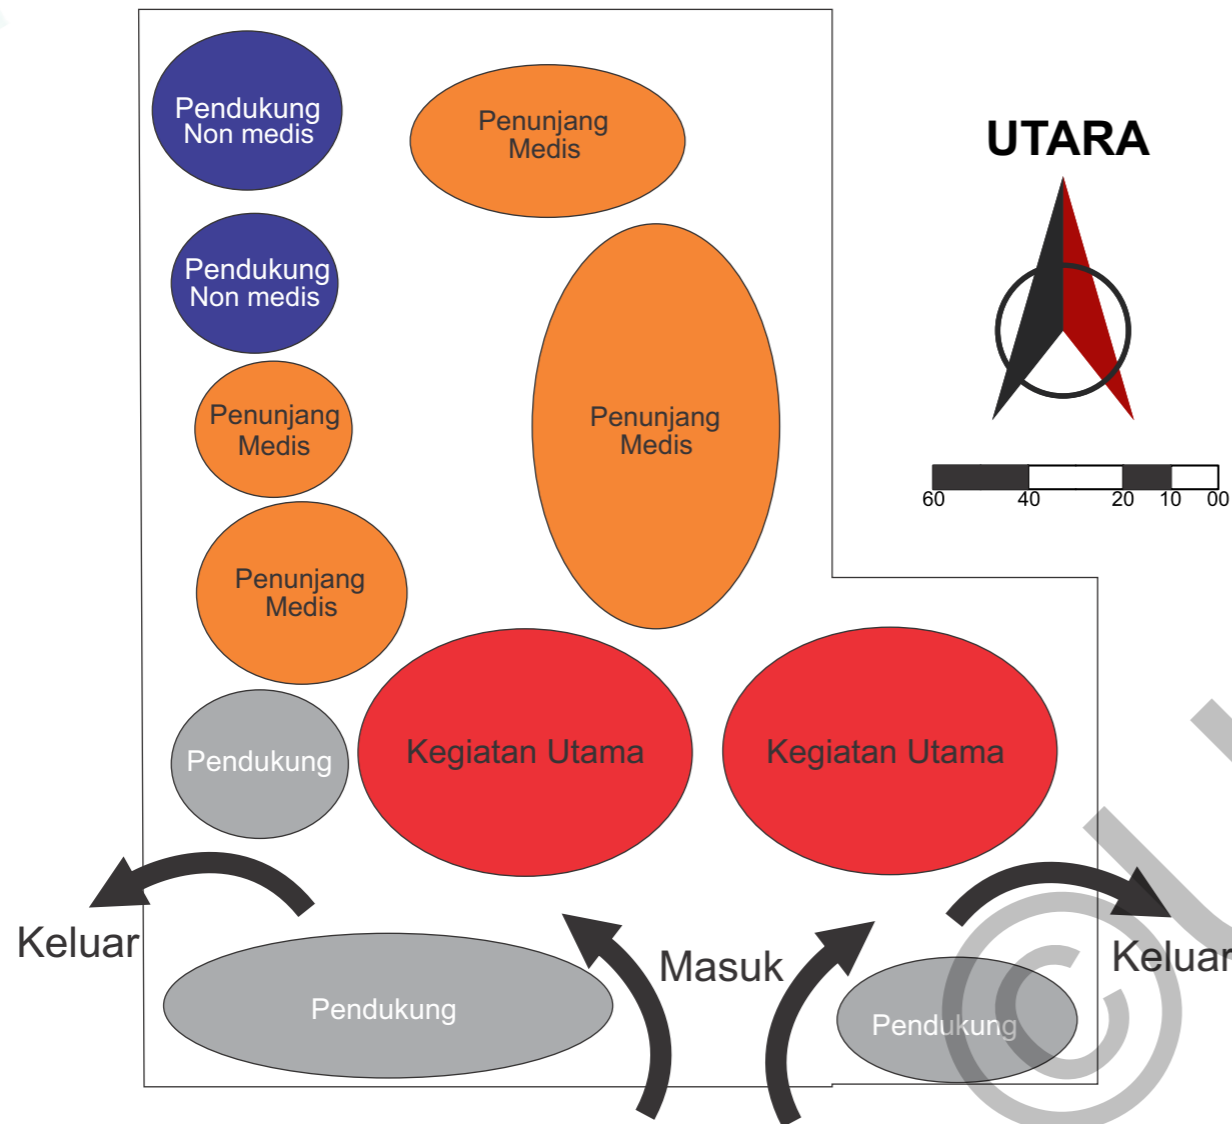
Pendukung Non medis

Penunjang Medis

UTARA

Pendukung Non medis

Penunjang Medis

Penunjang Medis

60 40 20 10 00

Penunjang Medis

Pendukung

Kegiatan Utama

Kegiatan Utama

Keluar

Masuk

Keluar

Pendukung

Pendukung